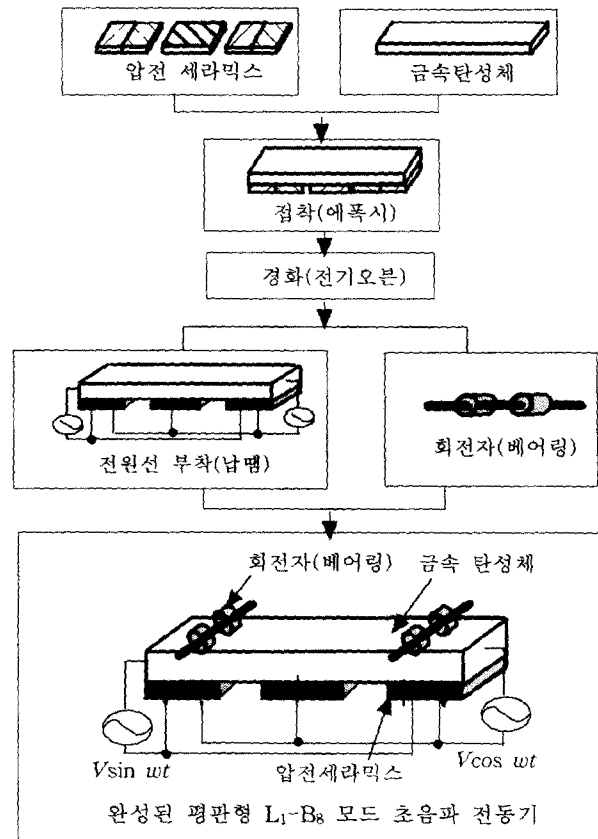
압전 세라믹스

금속탄성체

접착(에폭시)

경화(전기오븐)

전원선 부착(납땜)

회전자(베어링)

회전자(베어링)

금속 탄성체

$V\sin\,\omega t$

압전세라믹스

$V\cos\,\omega t$

완성된 평판형 $L_1$-$B_8$ 모드 초음파 전동기